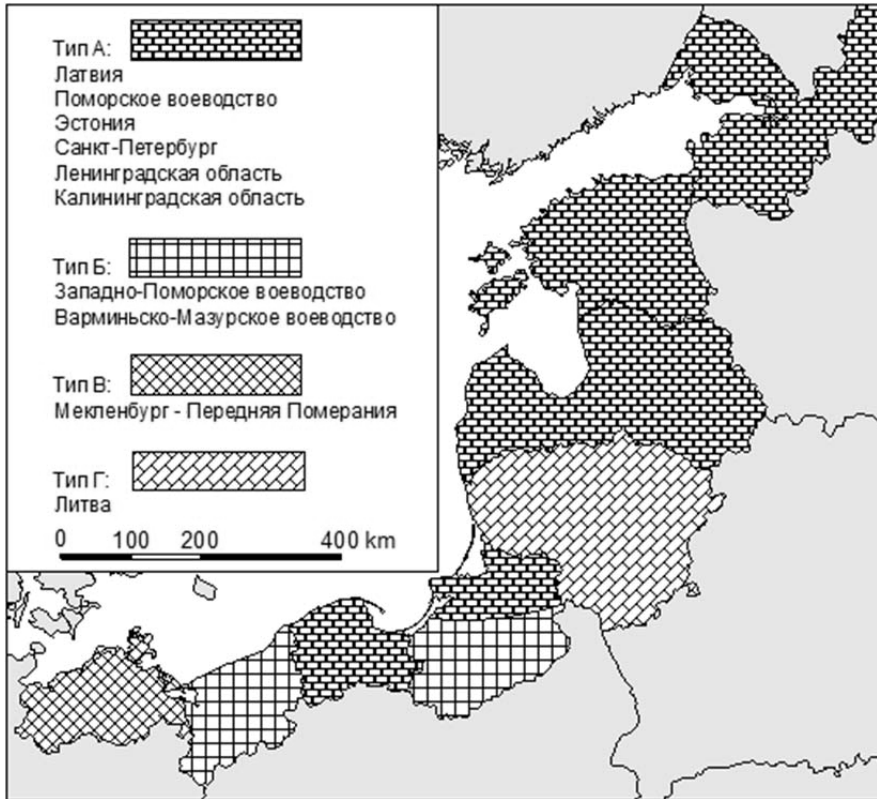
Тип А:
Латвия
Поморское воеводство
Эстония
Санкт-Петербург
Ленинградская область
Калининградская область

Тип Б:
Западно-Поморское воеводство
Варминьско-Мазурское воеводство

Тип В:
Мекленбург - Передняя Померания

Тип Г:
Литва

0 100 200 400 km